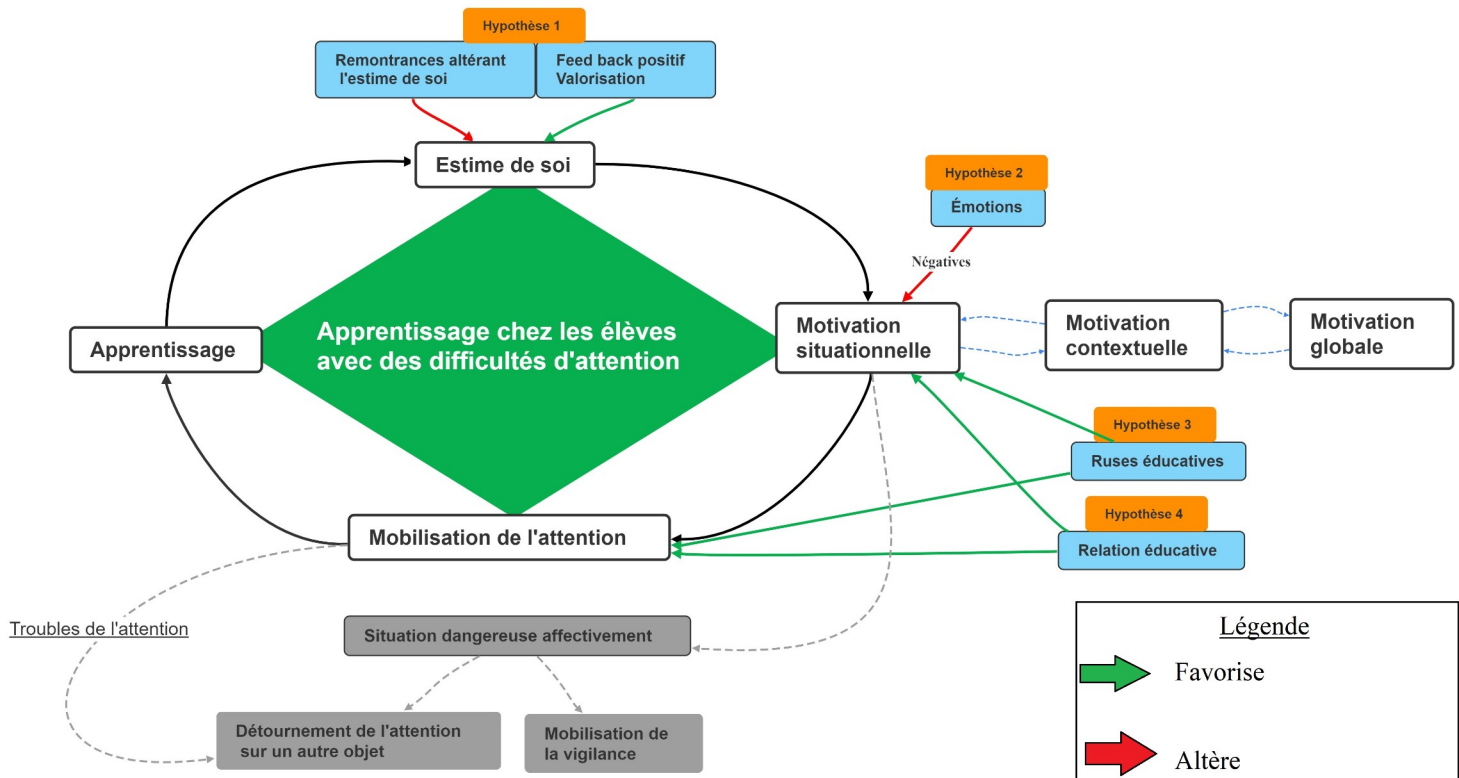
Hypothèse 1

Remontrances altérant l'estime de soi

Feed back positif Valorisation

Estime de soi

Hypothèse 2

Émotions

Négatives

Apprentissage

Apprentissage chez les élèves avec des difficultés d'attention

Motivation situationnelle

Motivation contextuelle

Motivation globale

Hypothèse 3

Ruses éducatives

Hypothèse 4

Relation éducative

Mobilisation de l'attention

Troubles de l'attention

Situation dangereuse affectivement

Détournement de l'attention sur un autre objet

Mobilisation de la vigilance

Légende

Favorise

Altère